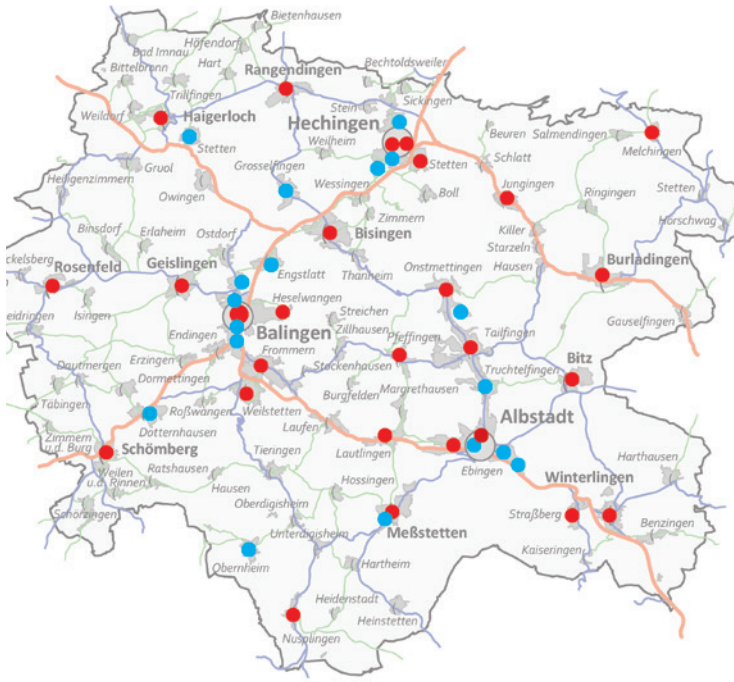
Bietenhausen
Bad Imnau
Höfendorf
Bittelbronn
Hart
Rangendingen
Bechtoldsweiler
Trillfingen
Stein
Sickingen
Weildorf
Haigerloch
Hechingen
Beuren
Salmendingen
Weilheim
Melchingen
Stetten
Grosselfingen
Stetten
Schlatt
Heiligenzimmern
Gruol
Wessingen
Boll
Jungingen
Ringingen
Owingen
Stetten
Zimmern
Hörschwag
Binsdorf
Erlaheim
Ostdorf
Bisingen
Killer
Starzeln
Burladingen
ckelsberg
Rosenfeld
Geislingen
Engstlatt
Thanheim
Onstmettingen
Hausen
Heselwangen
eidringen
Isingen
Streichen
Balingen
Zillhausen
Gauselfingen
Endingen
Pfeffingen
Tailfingen
Erzingen
Frommern
Bitz
Dautmergen
Dormettingen
Stockenhausen
Truchtelfingen
Margrethausen
Täbingen
Roßwangen
Weilstetten
Burgfelden
Albstadt
Dotternhausen
Zimmern u.d. Burg
Laufen
Schömberg
Tieringen
Lautlingen
Harthausen
Ratshausen
Ebingen
Weilen u.d. Rinnen
Winterlingen
Hossingen
Hausen
Schörzingen
Oberdigisheim
Straßberg
Benzingen
Meßstetten
Unterdigisheim
Kaiseringen
Obernheim
Hartheim
Heidenstadt
Heinstetten
Nusplingen